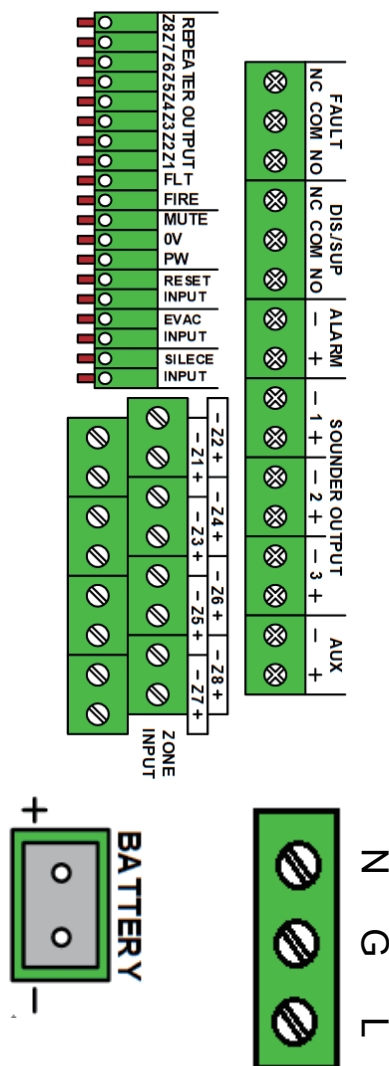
REPEATER OUTPUT
Z8
Z7
Z6
Z5
Z4
Z3
Z2
Z1
FLT
FIRE
MUTE
0V
PW
RESET INPUT
EVAC INPUT
SILECE INPUT

FAULT
NC COM NO
DIS/SUP
NC COM NO
ALARM
– +
SOUNDER OUTPUT
– 1 +
– 2 +
– 3 +
AUX
– +

– Z2 +
– Z1 +
– Z4 +
– Z3 +
– Z6 +
– Z5 +
– Z8 +
– Z7 +
ZONE INPUT

+
BATTERY
–

N
G
L